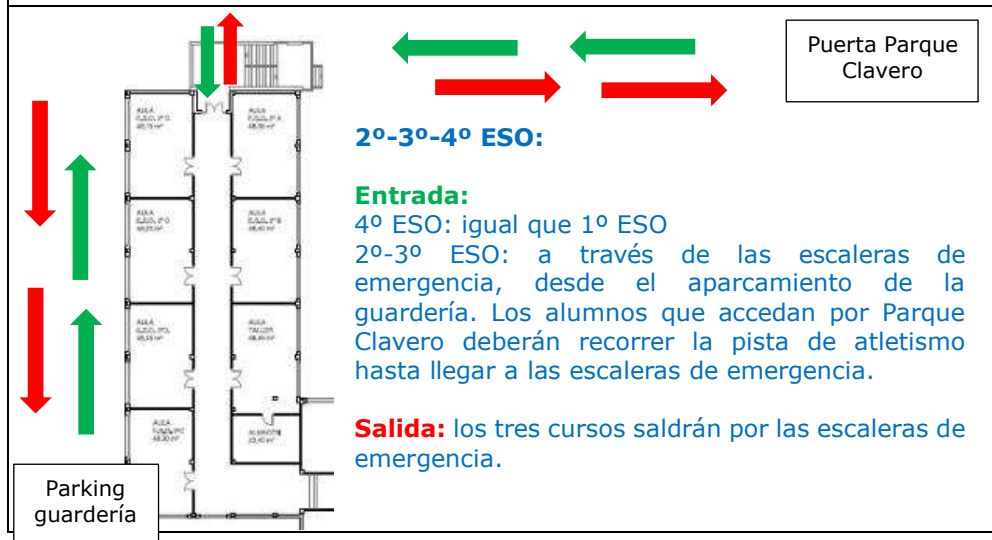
Puerta Parque Clavero

2º-3º-4º ESO:

Entrada:
4º ESO: igual que 1º ESO
2º-3º ESO: a través de las escaleras de emergencia, desde el aparcamiento de la guardería. Los alumnos que accedan por Parque Clavero deberán recorrer la pista de atletismo hasta llegar a las escaleras de emergencia.

Salida: los tres cursos saldrán por las escaleras de emergencia.

Parking guardería

AULA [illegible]
AULA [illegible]
AULA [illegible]
AULA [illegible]
AULA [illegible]
AULA TALLER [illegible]
AULA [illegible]
ALMACÉN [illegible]